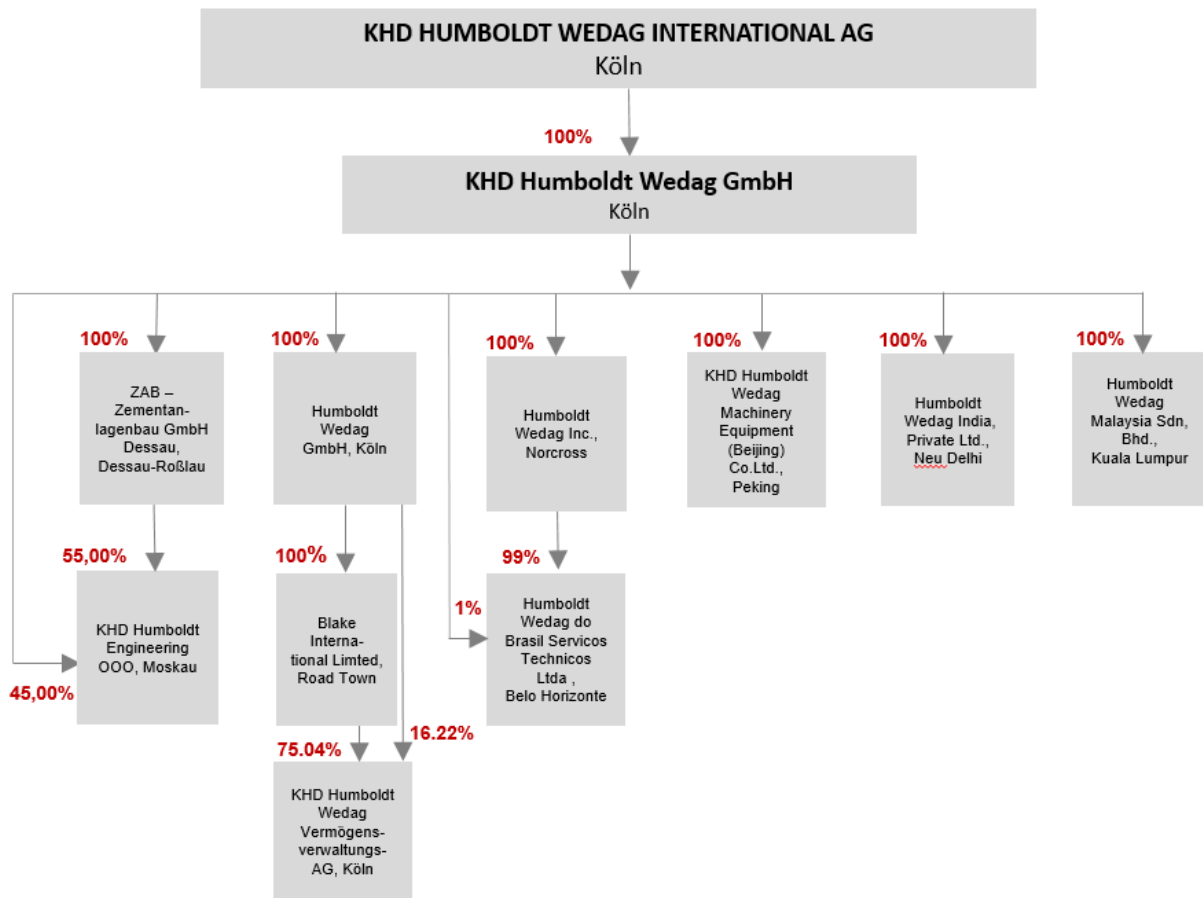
KHD HUMBOLDT WEDAG INTERNATIONAL AG
Köln

100%

KHD Humboldt Wedag GmbH
Köln

100%

ZAB – Zementanlagenbau GmbH Dessau, Dessau-Roßlau

100%

Humboldt Wedag GmbH, Köln

100%

Humboldt Wedag Inc., Norcross

100%

KHD Humboldt Wedag Machinery Equipment (Beijing) Co.Ltd., Peking

100%

Humboldt Wedag India, Private Ltd., Neu Delhi

100%

Humboldt Wedag Malaysia Sdn, Bhd., Kuala Lumpur

55,00%

KHD Humboldt Engineering OOO, Moskau

45,00%

100%

Blake International Limted, Road Town

1%

99%

Humboldt Wedag do Brasil Servicos Technicos Ltda , Belo Horizonte

75.04%

16.22%

KHD Humboldt Wedag Vermögensverwaltungs-AG, Köln